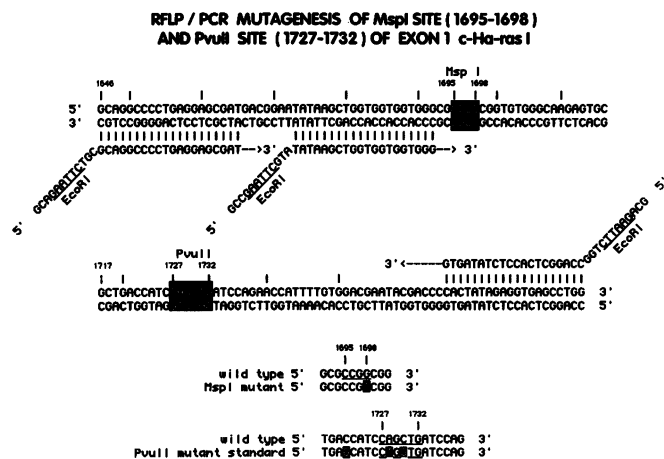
RFLP / PCR MUTAGENESIS OF MspI SITE (1695-1698) AND PvuII SITE (1727-1732) OF EXON 1 c-Ha-ras I

1646

Msp I

1695 1698

5' GCAGGCCCCTGAGGAGCGATGACGGAATATAAGCTGGTGGTGGTGGGCG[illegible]CGGTGTGGGCAAGAGTGC

3' CGTCCGGGGACTCCTCGCTACTGCCTTATATTCGACCACCACCACCCG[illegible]GCCACACCCGTTCTCACG

5' GCAGAATTCTGCGCAGGCCCCTGAGGAGCGAT--->3'

EcoRI

5' GCCGAATTCGTATATAAGCTGGTGGTGGTGGG---> 3'

EcoRI

PvuII

1717 1727 1732

3' <-----GTGATATCTCCACTCGGACCGGTCTTAAGACG 5'

EcoRI

GCTGACCATC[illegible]ATCCAGAACCATTTTGTGGACGAATACGACCCCACTATAGAGGTGAGCCTGG 3'

CGACTGGTAG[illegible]TAGGTCTTGGTAAAACACCTGCTTATGCTGGGGTGATATCTCCACTCGGACC 5'

1695 1698

wild type 5' GCGCCGGCGG 3'

MspI mutant 5' GCGCCG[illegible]CGG 3'

1727 1732

wild type 5' TGACCATCCAGCTGATCCAG 3'

PvuII mutant standard 5' TGA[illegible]CATCC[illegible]GATCCAG 3'